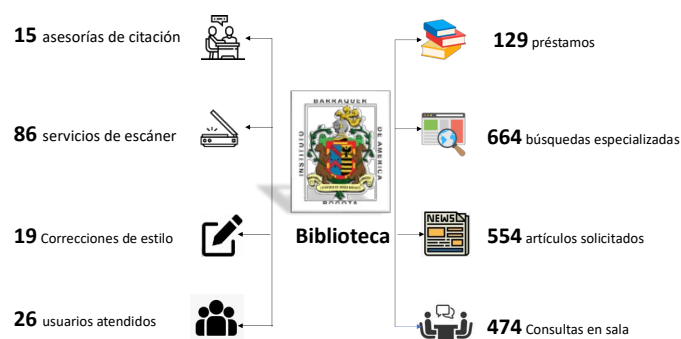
15 asesorías de citación

86 servicios de escáner

19 Correcciones de estilo

26 usuarios atendidos

BARRAQUER
INSTITUTO
DE AMERICA
BOGOTA

Biblioteca

129 préstamos

664 búsquedas especializadas

NEWS

554 artículos solicitados

474 Consultas en sala